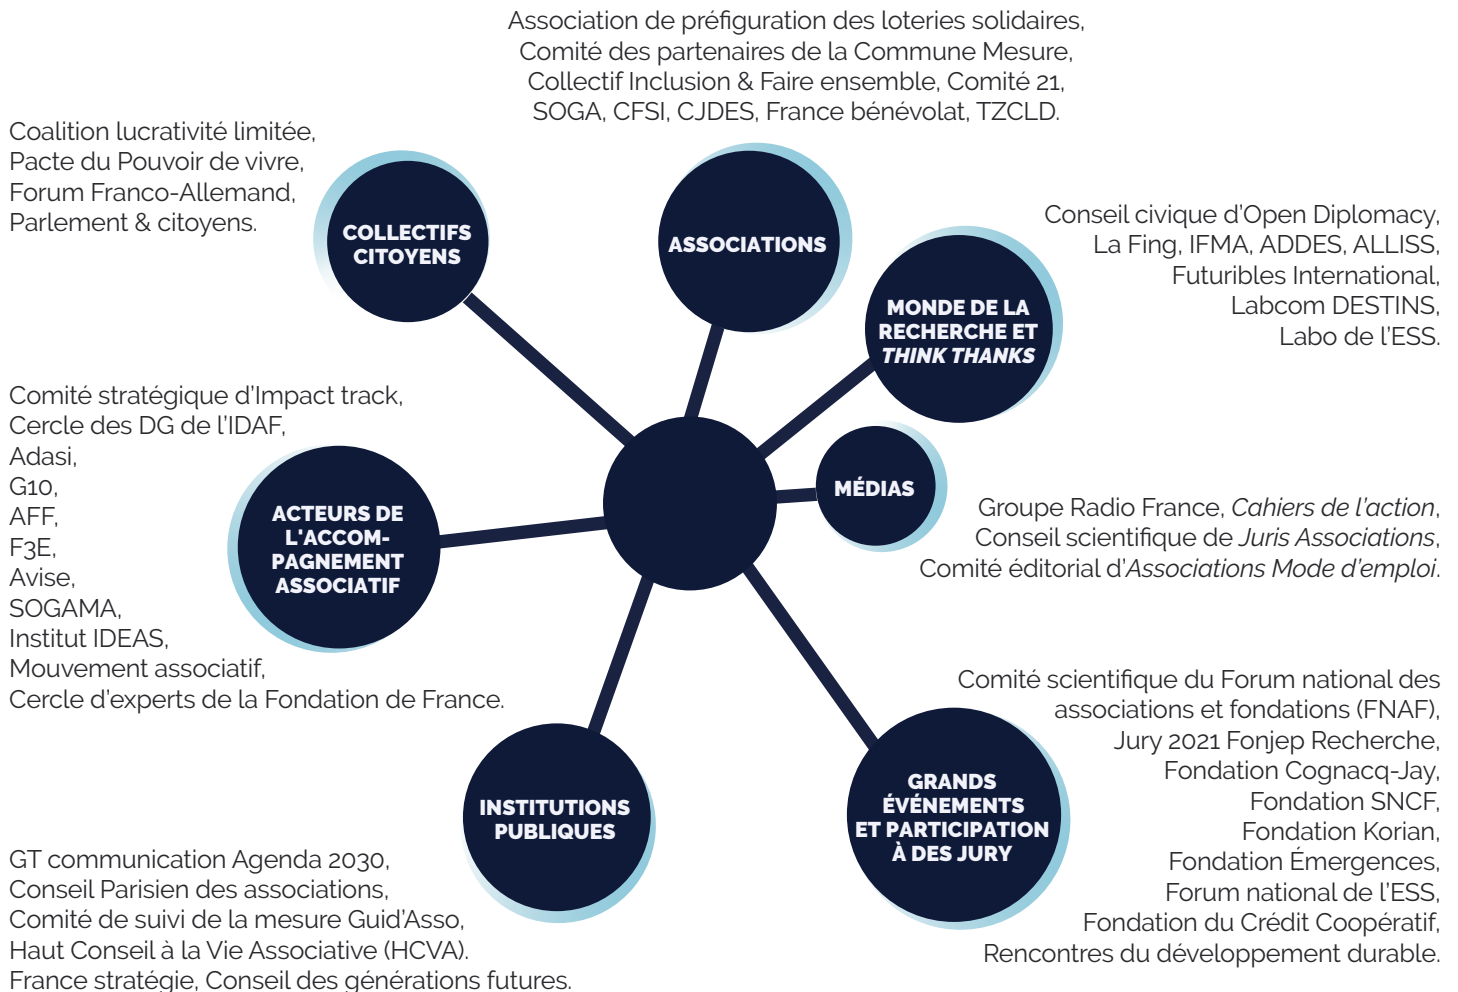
Association de préfiguration des loteries solidaires, Comité des partenaires de la Commune Mesure, Collectif Inclusion & Faire ensemble, Comité 21, SOGA, CFSI, CJDES, France bénévolat, TZCLD.

Coalition lucrativité limitée, Pacte du Pouvoir de vivre, Forum Franco-Allemand, Parlement & citoyens.

COLLECTIFS CITOYENS

ASSOCIATIONS

Conseil civique d'Open Diplomacy, La Fing, IFMA, ADDES, ALLISS, Futuribles International, Labcom DESTINS, Labo de l'ESS.

MONDE DE LA RECHERCHE ET THINK THANKS

Comité stratégique d'Impact track, Cercle des DG de l'IDAF, Adasi, G10, AFF, F3E, Avise, SOGAMA, Institut IDEAS, Mouvement associatif, Cercle d'experts de la Fondation de France.

MÉDIAS

Groupe Radio France, Cahiers de l'action, Conseil scientifique de Juris Associations, Comité éditorial d'Associations Mode d'emploi.

ACTEURS DE L'ACCOMPAGNEMENT ASSOCIATIF

Comité scientifique du Forum national des associations et fondations (FNAF), Jury 2021 Fonjep Recherche, Fondation Cognacq-Jay, Fondation SNCF, Fondation Korian, Fondation Émergences, Forum national de l'ESS, Fondation du Crédit Coopératif, Rencontres du développement durable.

INSTITUTIONS PUBLIQUES

GRANDS ÉVÉNEMENTS ET PARTICIPATION À DES JURY

GT communication Agenda 2030, Conseil Parisien des associations, Comité de suivi de la mesure Guid'Asso, Haut Conseil à la Vie Associative (HCVA). France stratégie, Conseil des générations futures.